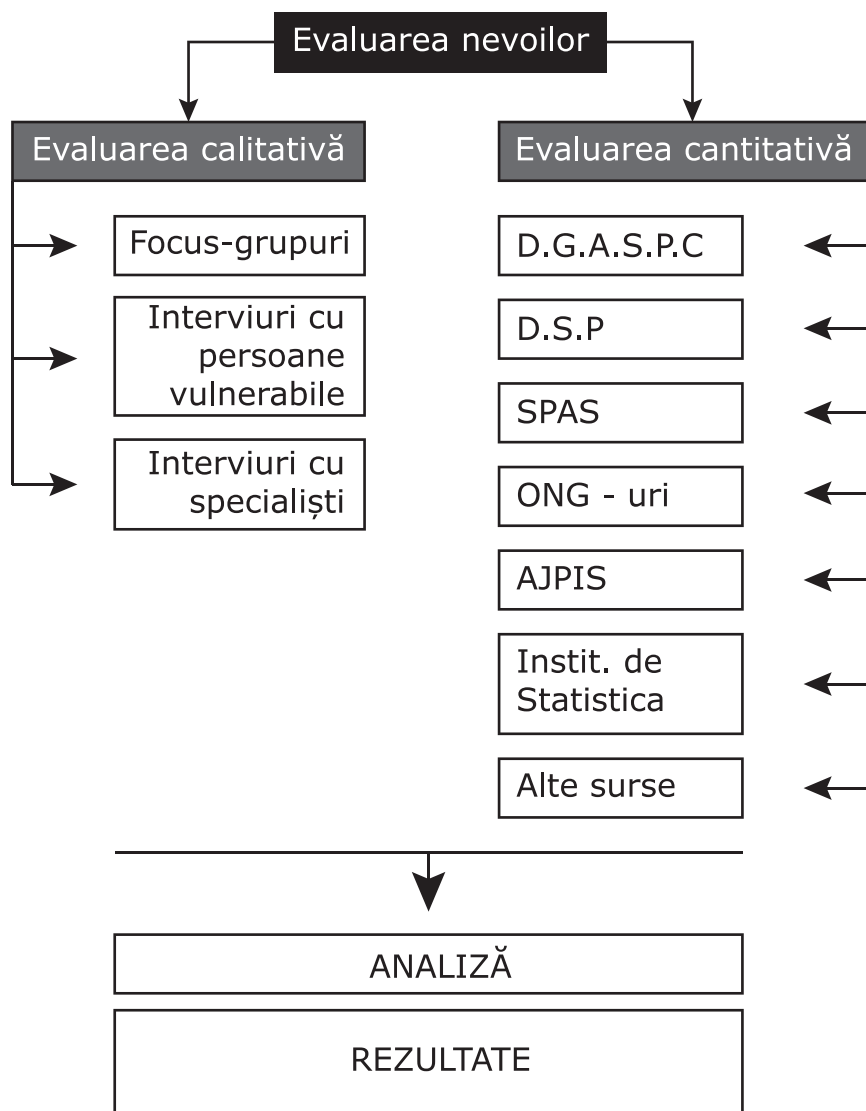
Evaluarea nevoilor

Evaluarea calitativă

Focus-grupuri

Interviuri cu persoane vulnerabile

Interviuri cu specialiști

Evaluarea cantitativă

D.G.A.S.P.C

D.S.P

SPAS

ONG - uri

AJPIS

Instit. de Statistica

Alte surse

ANALIZĂ

REZULTATE